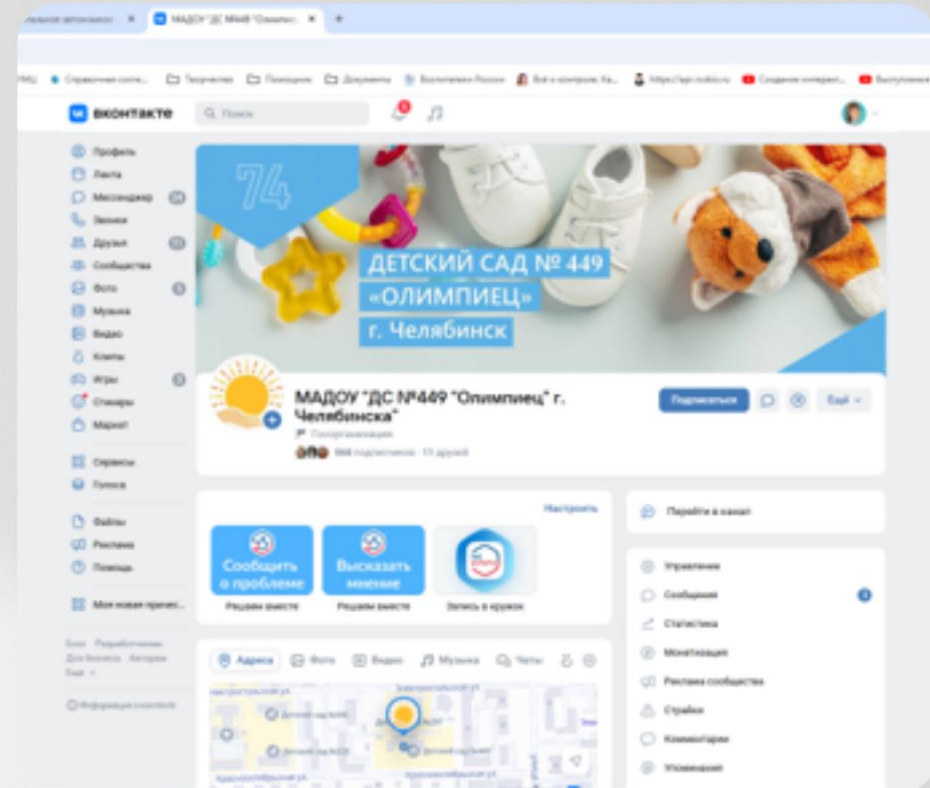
МАДОУ "ДС №449 "Олимпиец"

ВКонтакте
Поиск

Профиль
Лента
Мессенджер
Звонки
Друзья
Сообщества
Фото
Музыка
Видео
Клипы
Игры
Стикеры
Маркет
Сервисы
Голоса
Файлы
Реклама
Помощь
Моя новая присес...

74
ДЕТСКИЙ САД № 449
«ОЛИМПИЕЦ»
г. Челябинск

МАДОУ "ДС №449 "Олимпиец" г. Челябинска"
Госорганизация
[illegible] подписчиков · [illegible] друзей

Подписаться
Ещё

Настроить
Сообщить о проблеме
Решаем вместе
Высказать мнение
Решаем вместе
Запись в кружок

Перейти в канал
Управление
Сообщения
Статистика
Монетизация
Реклама сообщества
Страйки
Комментарии
Упоминания

Адреса
Фото
Видео
Музыка
Чаты